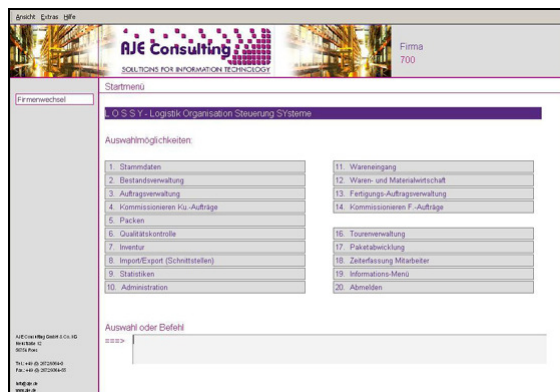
Ansicht Extras Hilfe

AJE Consulting
SOLUTIONS FOR INFORMATION TECHNOLOGY

Firma
700

Startmenü

Firmenwechsel

L O S S Y - Logistik Organisation Steuerung SYsteme

Auswahlmöglichkeiten:

1. Stammdaten
2. Bestandsverwaltung
3. Auftragsverwaltung
4. Kommissionieren Ku.-Aufträge
5. Packen
6. Qualitätskontrolle
7. Inventur
8. Import/Export (Schnittstellen)
9. Statistiken
10. Administration

11. Wareneingang
12. Waren- und Materialwirtschaft
13. Fertigungs-Auftragsverwaltung
14. Kommissionieren F.-Aufträge
16. Tourenverwaltung
17. Paketabwicklung
18. Zeiterfassung Mitarbeiter
19. Informations-Menü
20. Abmelden

Auswahl oder Befehl
===>

AJE Consulting GmbH & Co. KG
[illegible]
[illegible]

Tel.: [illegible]
Fax: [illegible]

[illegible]
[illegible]